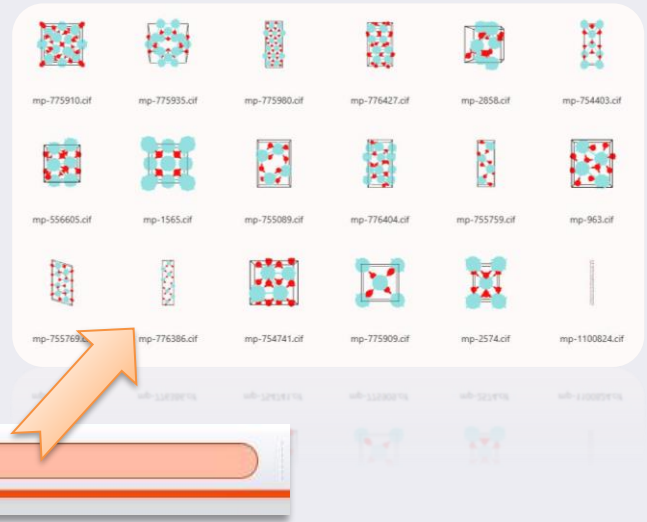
mp-775910.cif
mp-775935.cif
mp-775980.cif
mp-776427.cif
mp-2858.cif
mp-754403.cif

mp-556605.cif
mp-1565.cif
mp-755089.cif
mp-776404.cif
mp-755759.cif
mp-963.cif

mp-755769.cif
mp-776386.cif
mp-754741.cif
mp-775909.cif
mp-2574.cif
mp-1100824.cif